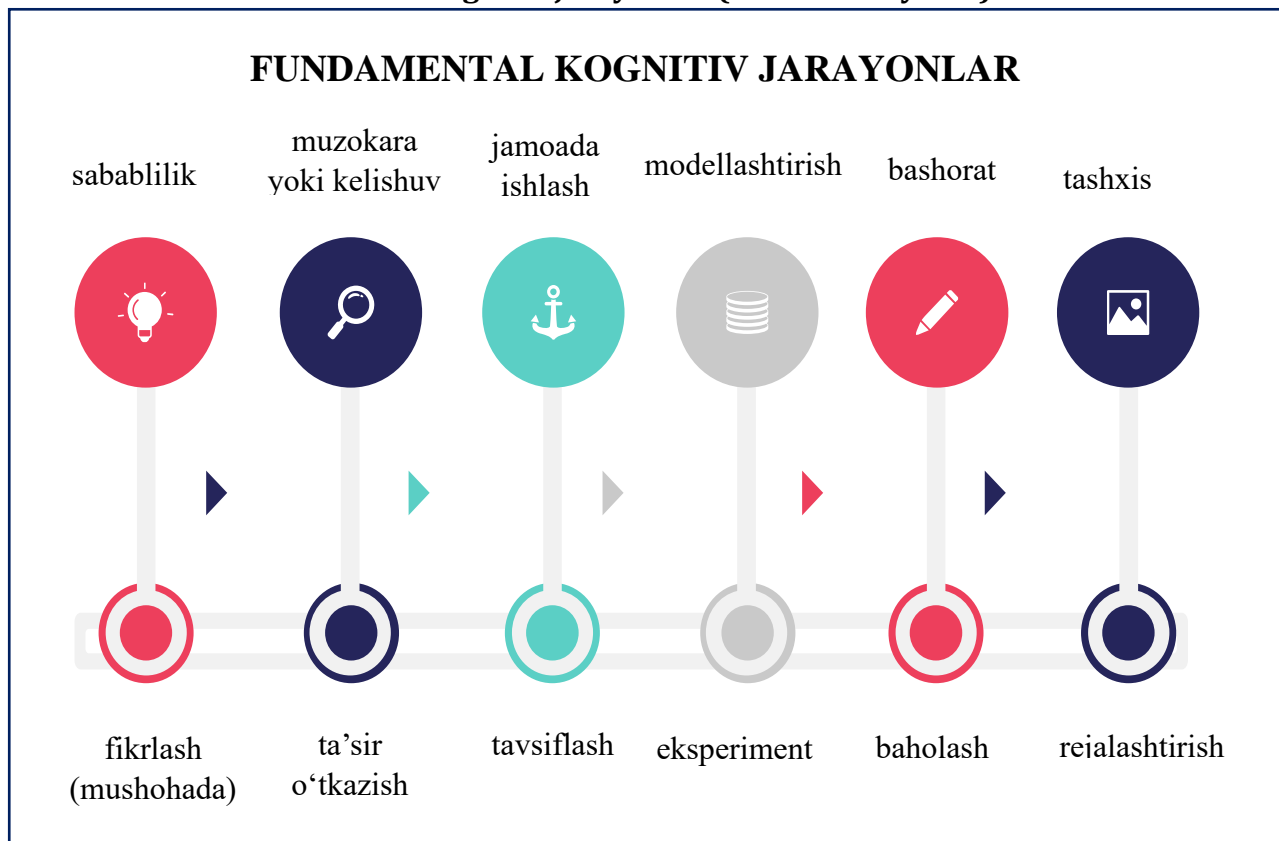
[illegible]

FUNDAMENTAL KOGNITIV JARAYONLAR

sabablilik

muzokara yoki kelishuv

jamoada ishlash

modellashtirish

bashorat

tashxis

fikrlash (mushohada)

ta’sir o‘tkazish

tavsiflash

eksperiment

baholash

rejalashtirish